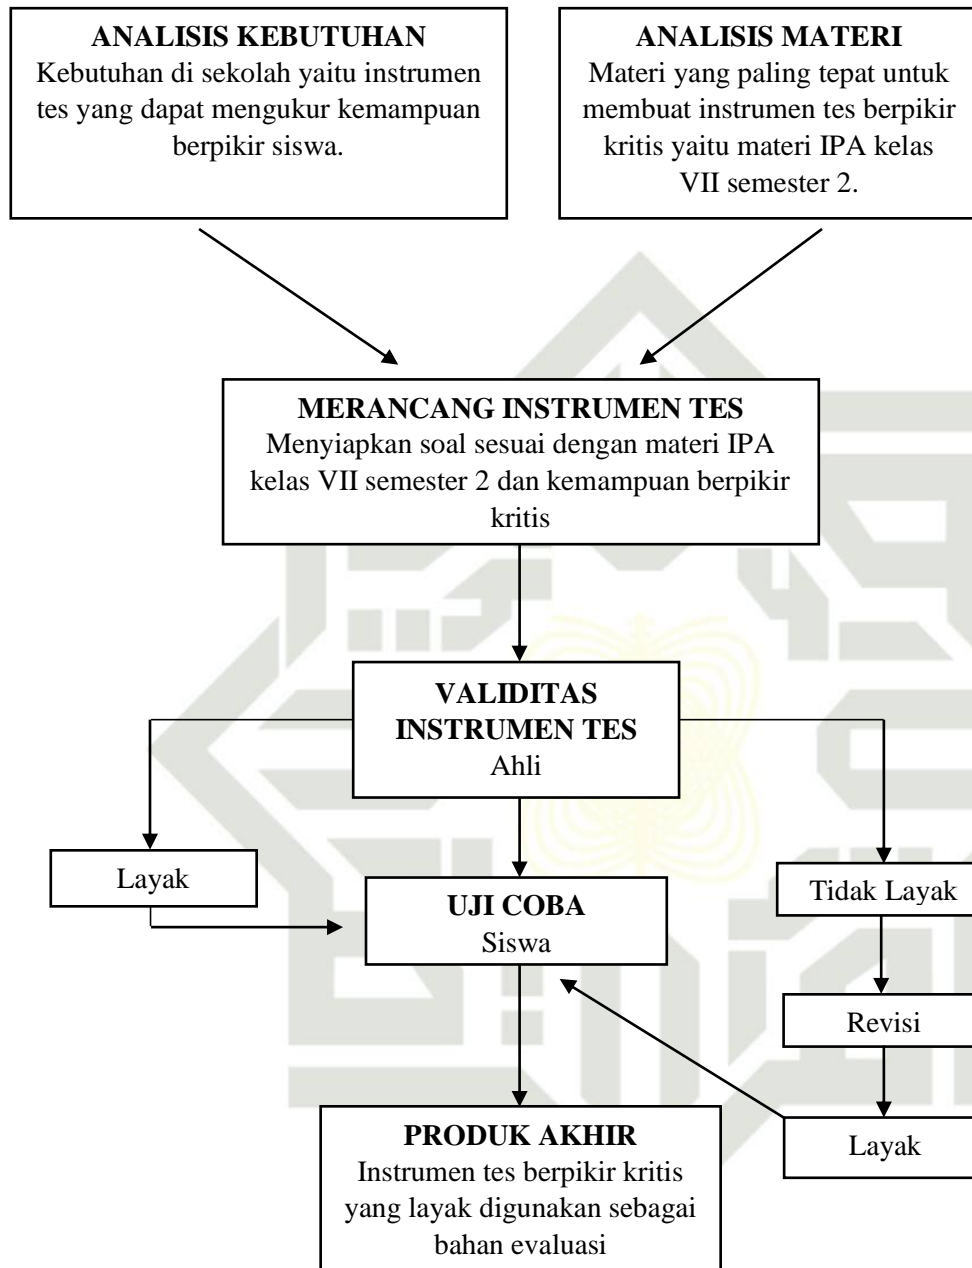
ANALISIS KEBUTUHAN
Kebutuhan di sekolah yaitu instrumen tes yang dapat mengukur kemampuan berpikir siswa.

ANALISIS MATERI
Materi yang paling tepat untuk membuat instrumen tes berpikir kritis yaitu materi IPA kelas VII semester 2.

MERANCANG INSTRUMEN TES
Menyiapkan soal sesuai dengan materi IPA kelas VII semester 2 dan kemampuan berpikir kritis

VALIDITAS INSTRUMEN TES
Ahli

Layak

UJI COBA
Siswa

Tidak Layak

Revisi

Layak

PRODUK AKHIR
Instrumen tes berpikir kritis yang layak digunakan sebagai bahan evaluasi